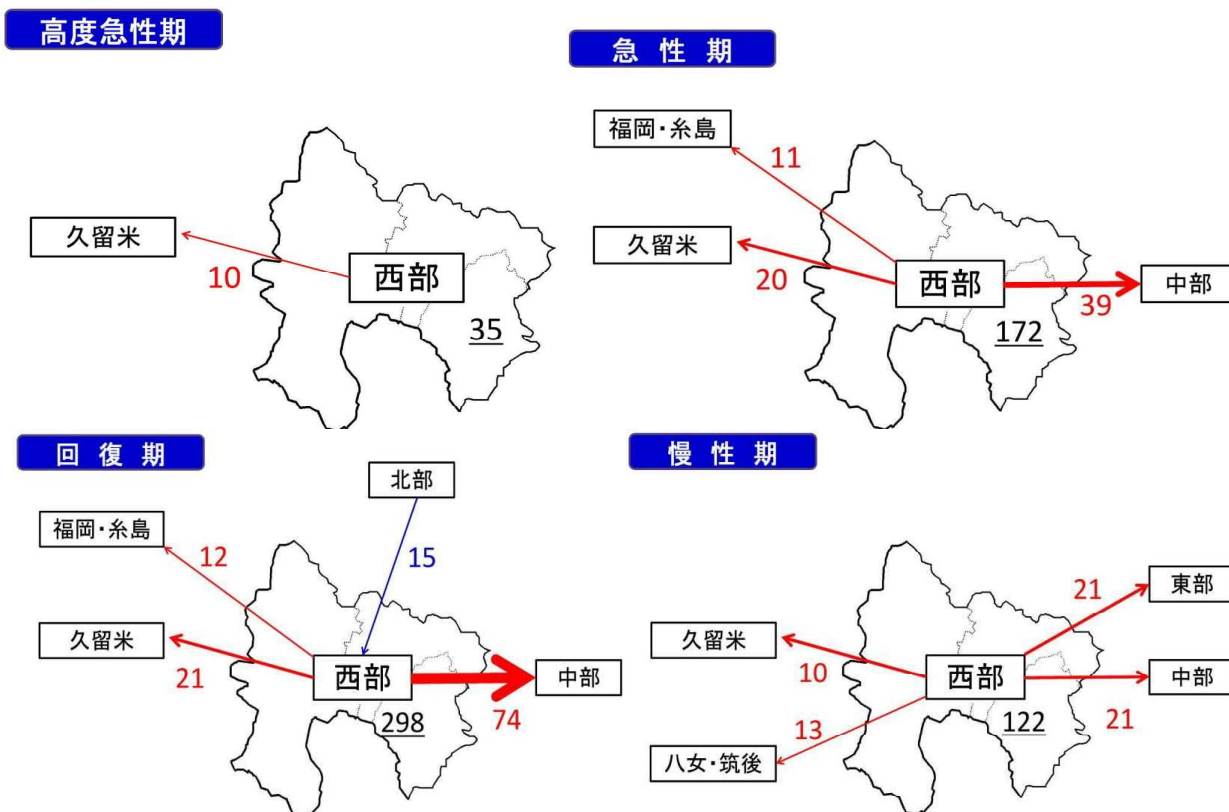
高度急性期

久留米
10
西部
35

急 性 期

福岡・糸島
11
久留米
20
西部
中部
39
172

回 復 期

北部
福岡・糸島
12
15
久留米
21
西部
中部
298
74

慢 性 期

21
東部
久留米
10
西部
中部
13
122
21
八女・筑後